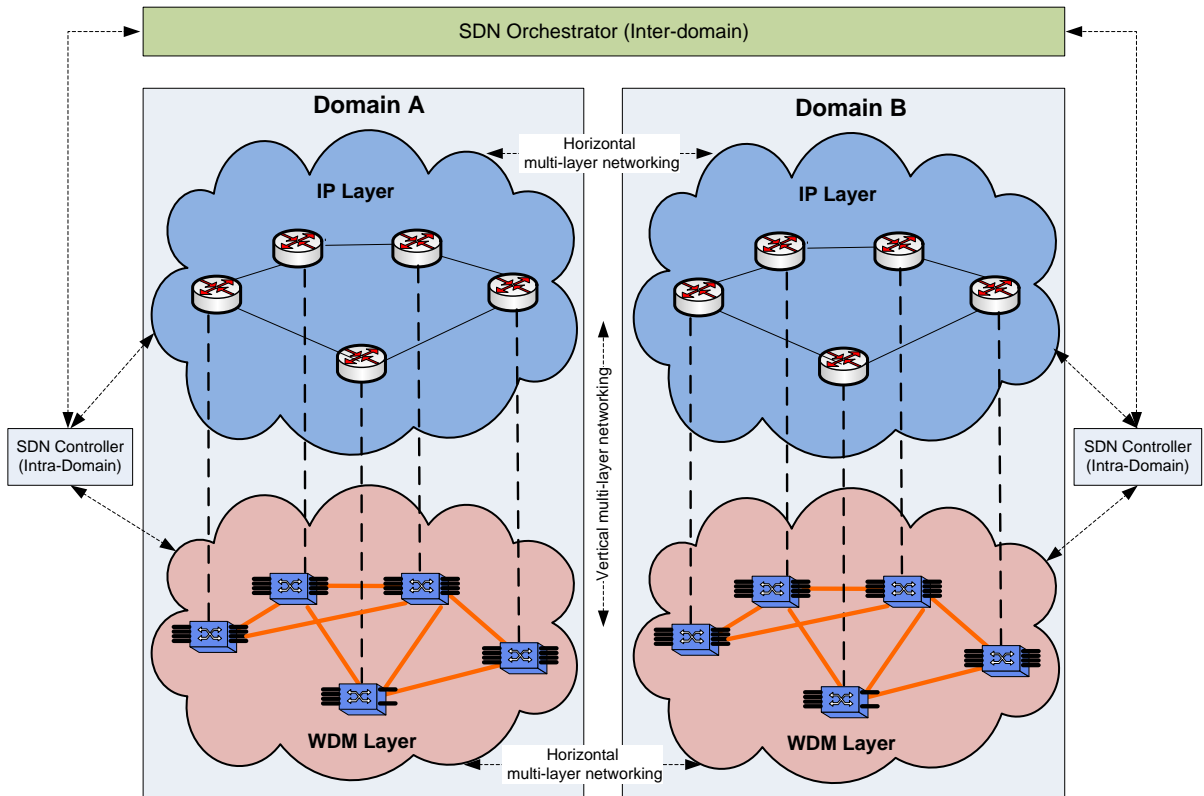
SDN Orchestrator (Inter-domain)

Domain A

Domain B

Horizontal multi-layer networking

IP Layer

IP Layer

SDN Controller (Intra-Domain)

Vertical multi-layer networking

SDN Controller (Intra-Domain)

WDM Layer

WDM Layer

Horizontal multi-layer networking